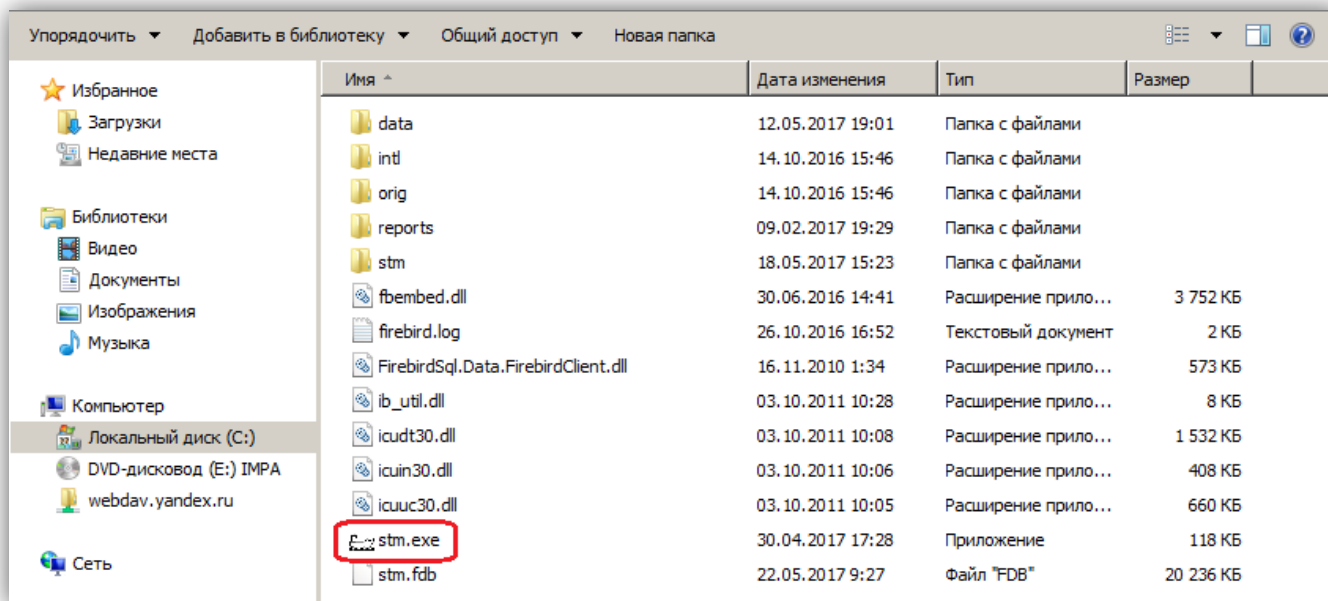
Упорядочить ▼ Добавить в библиотеку ▼ Общий доступ ▼ Новая папка

Избранное
Загрузки
Недавние места

Библиотеки
Видео
Документы
Изображения
Музыка

Компьютер
Локальный диск (C:)
DVD-дисковод (E:) IMPA
webdav.yandex.ru

Сеть

| Имя | Дата изменения | Тип | Размер |
|---|---|---|---|
| data | 12.05.2017 19:01 | Папка с файлами | |
| intl | 14.10.2016 15:46 | Папка с файлами | |
| orig | 14.10.2016 15:46 | Папка с файлами | |
| reports | 09.02.2017 19:29 | Папка с файлами | |
| stm | 18.05.2017 15:23 | Папка с файлами | |
| fbembed.dll | 30.06.2016 14:41 | Расширение прило... | 3 752 КБ |
| firebird.log | 26.10.2016 16:52 | Текстовый документ | 2 КБ |
| FirebirdSql.Data.FirebirdClient.dll | 16.11.2010 1:34 | Расширение прило... | 573 КБ |
| ib_util.dll | 03.10.2011 10:28 | Расширение прило... | 8 КБ |
| icudt30.dll | 03.10.2011 10:08 | Расширение прило... | 1 532 КБ |
| icuin30.dll | 03.10.2011 10:06 | Расширение прило... | 408 КБ |
| icuuc30.dll | 03.10.2011 10:05 | Расширение прило... | 660 КБ |
| stm.exe | 30.04.2017 17:28 | Приложение | 118 КБ |
| stm.fdb | 22.05.2017 9:27 | Файл "FDB" | 20 236 КБ |